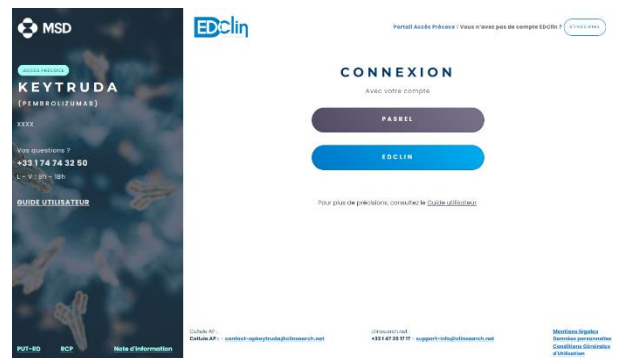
MSD

ACCÈS PRÉCOCE

KEYTRUDA

(PEMBROLIZUMAB)

XXXX

Vos questions ?

+33 1 74 74 32 50

L - V : 9h - 18h

GUIDE UTILISATEUR

PUT-RD RCP Note d'information

EDclin

Portail Accès Précoce | Vous n'avez pas de compte EDClin ? S'INSCRIRE

CONNEXION

Avec votre compte

PASREL

EDCLIN

Pour plus de précisions, consultez le Guide utilisateur.

Cellule AP :
Cellule AP : - contact-apkeytruda@clinsearch.net

Clinsearch.net :
+33 1 47 35 17 17 - support-info@clinsearch.net

Mentions légales
Données personnelles
Conditions Générales d'Utilisation